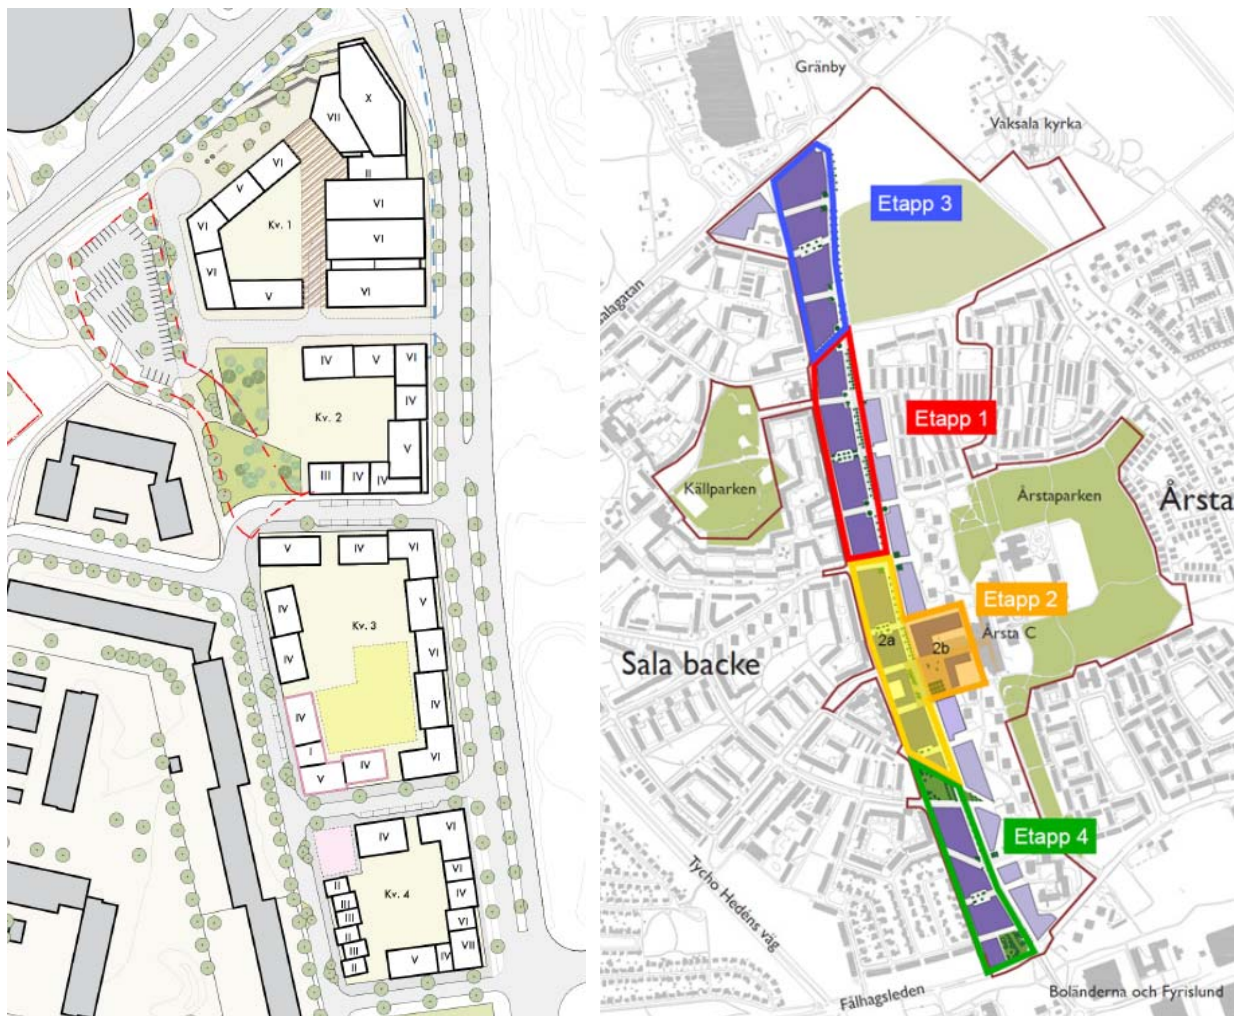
X
VII
VI
II
V
VI
VI
Kv. 1
VI
VI
VI
V
VI
IV
V
VI
IV
Kv. 2
V
III
IV
IV
V
IV
VI
IV
V
Kv. 3
IV
VI
IV
IV
I
V
IV
VI
IV
VI
VI
IV
Kv. 4
II
III
III
III
III
II
VI
V
IV
VII

Gränby
Vaksala kyrka
Etapp 3
salagatan
Etapp 1
Källparken
Årstaparken
Årsta
Etapp 2
2a
2b
Årsta C
Sala backe
Etapp 4
Tycho Hedéns väg
Fålhagsleden
Boländerna och Fyrislund